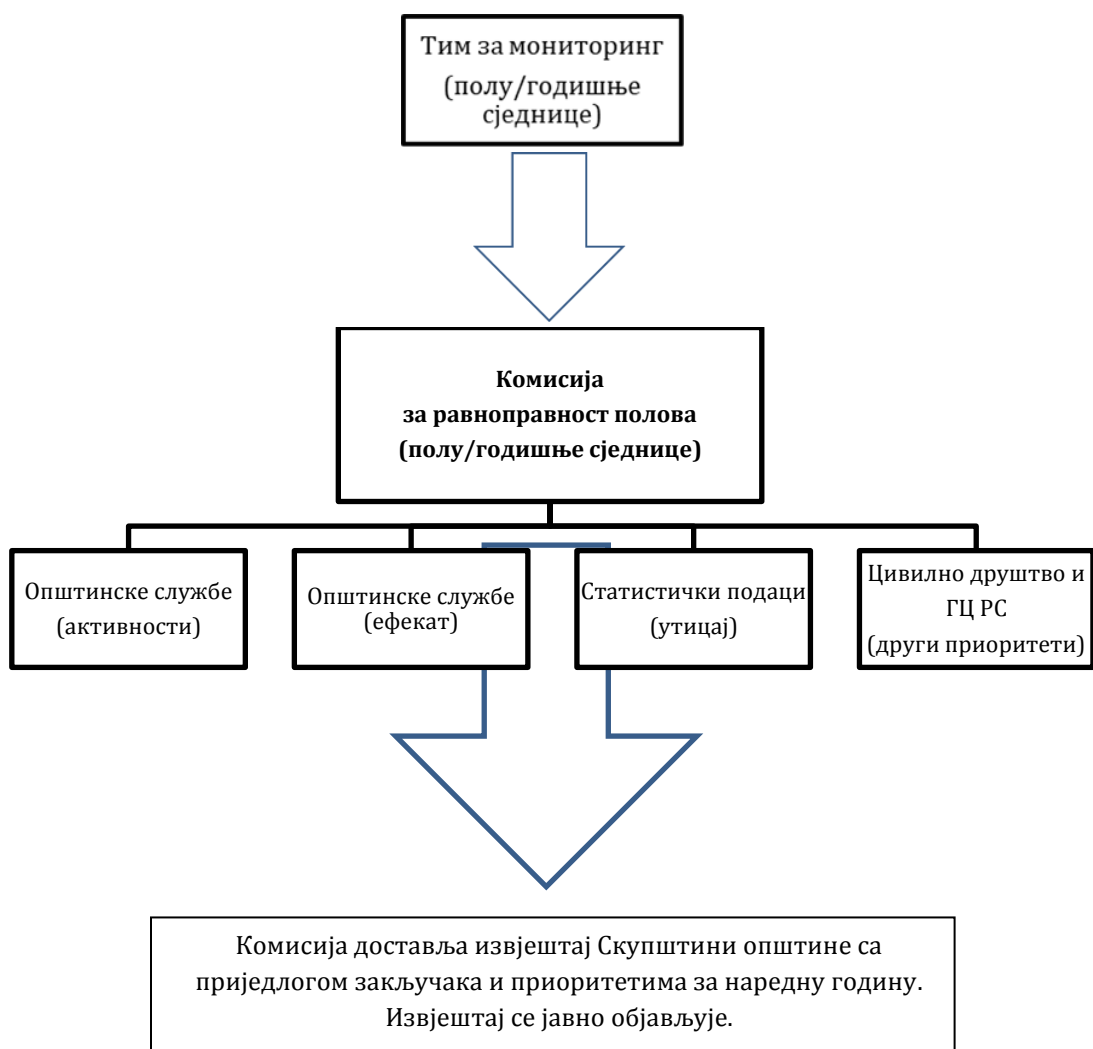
Тим за мониторинг
(полу/годишње сједнице)

**Комисија за равноправност полова (полу/годишње сједнице)**

Општинске службе
(активности)

Општинске службе
(ефекат)

Статистички подаци
(утицај)

Цивилно друштво и ГЦ РС
(други приоритети)

Комисија доставља извјештај Скупштини општине са приједлогом закључака и приоритетима за наредну годину. Извјештај се јавно објављује.